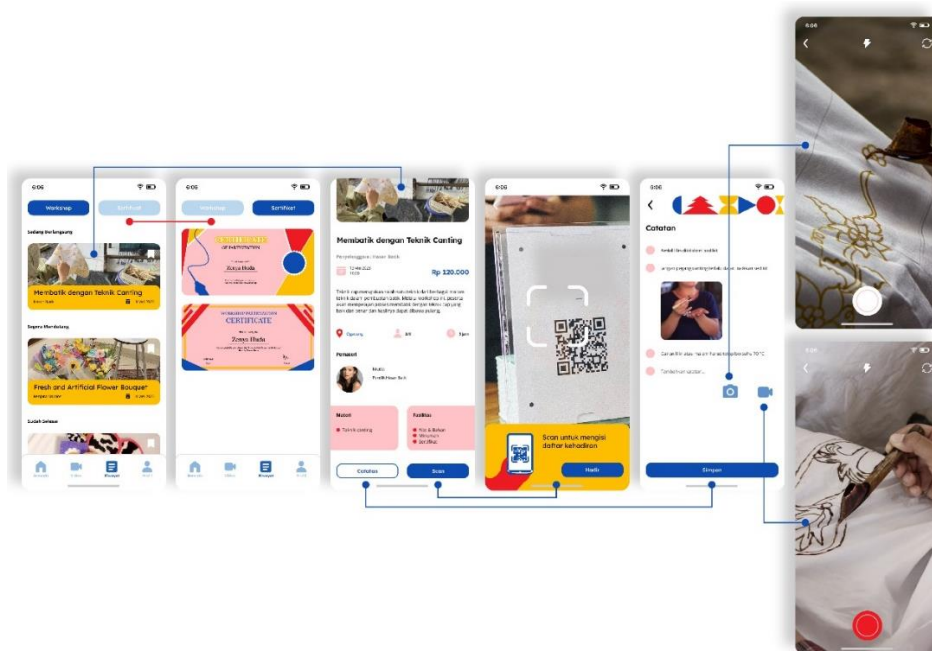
6:06

Workshop
Sertifikat

Sedang Berlangsung

Membatik dengan Teknik Canting

Segera Mendatang

Fresh and Artificial Flower Bouquet

Sudah Selesai

6:06

Workshop
Sertifikat

CERTIFICATE
Zenya Dada

WORKSHOP PARTICIPATION
CERTIFICATE
Zenya Dada

Membatik dengan Teknik Canting

Rp 120.000

Pemateri

Materi
Teknik canting

Fasilitas

Catatan
Scan

6:06

Scan untuk mengisi daftar kehadiran

Hadir

6:06

Catatan

Simpan

6:06

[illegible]